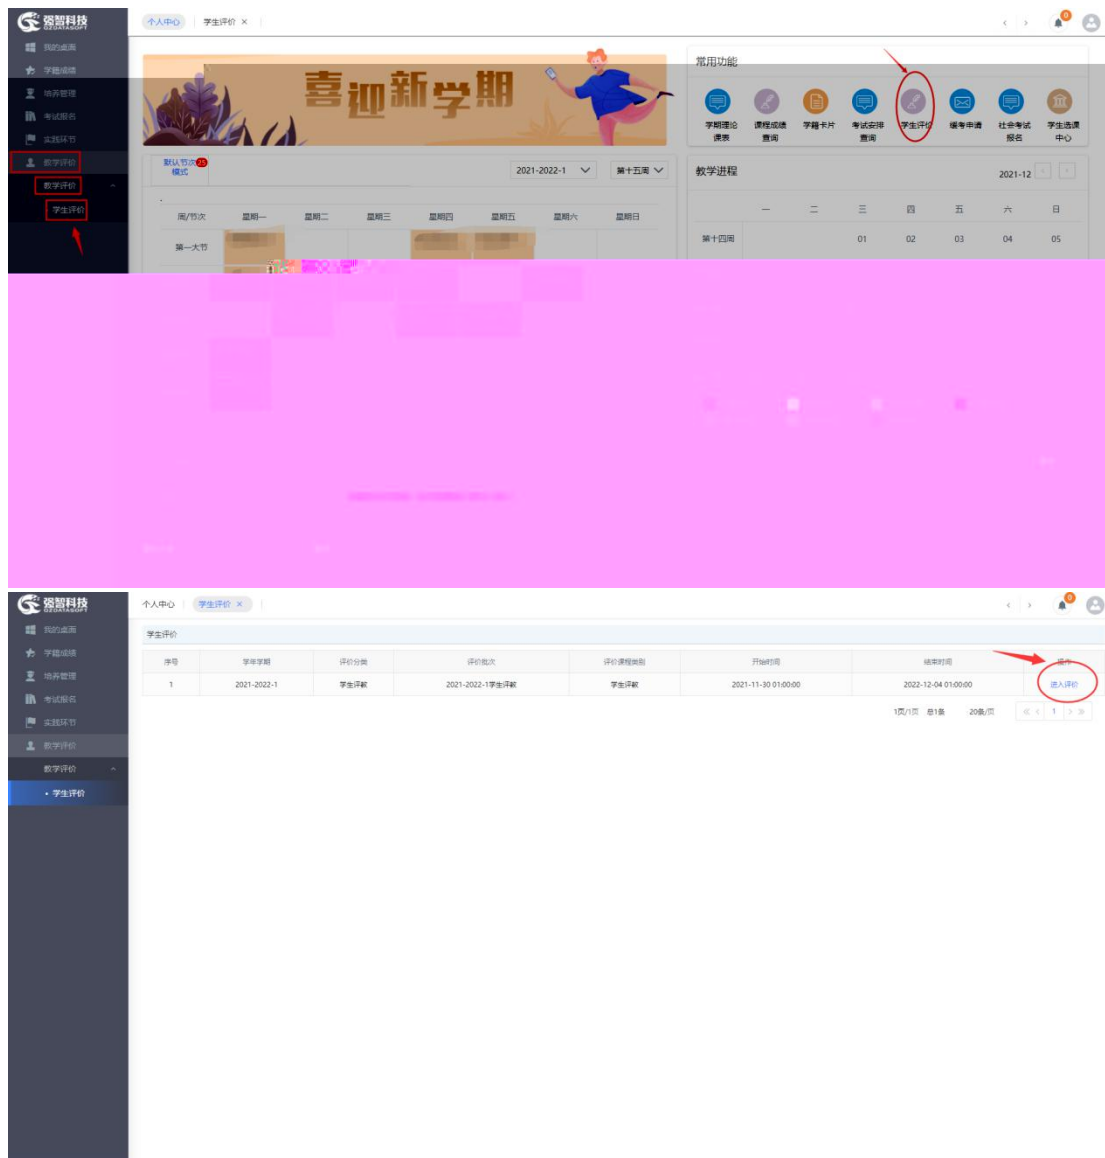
强智科技
QZDATASOFT

我的桌面
学籍成绩
培养管理
考试报名
实践环节
教学评价
教学评价
学生评价

个人中心 | 学生评价 ×

喜迎新学期

常用功能

学期理论课表
课程成绩查询
学籍卡片
考试安排查询
学生评价
缓考申请
社会考试报名
学生选课中心

默认节次模式 25
2021-2022-1
第十五周

教学进程
2021-12

| 周/节次 | 星期一 | 星期二 | 星期三 | 星期四 | 星期五 | 星期六 | 星期日 |
|---|---|---|---|---|---|---|---|
| 第一大节 | | | | | | | |

| | 一 | 二 | 三 | 四 | 五 | 六 | 日 |
|---|---|---|---|---|---|---|---|
| 第十四周 | | | 01 | 02 | 03 | 04 | 05 |

强智科技
QZDATASOFT

我的桌面
学籍成绩
培养管理
考试报名
实践环节
教学评价
教学评价
• 学生评价

个人中心 | 学生评价 ×

学生评价

| 序号 | 学年学期 | 评价分类 | 评价批次 | 评价课程类别 | 开始时间 | 结束时间 | 操作 |
|---|---|---|---|---|---|---|---|
| 1 | 2021-2022-1 | 学生评教 | 2021-2022-1学生评教 | 学生评价 | 2021-11-30 01:00:00 | 2022-12-04 01:00:00 | 进入评价 |

1页/1页 总1条 20条/页 1